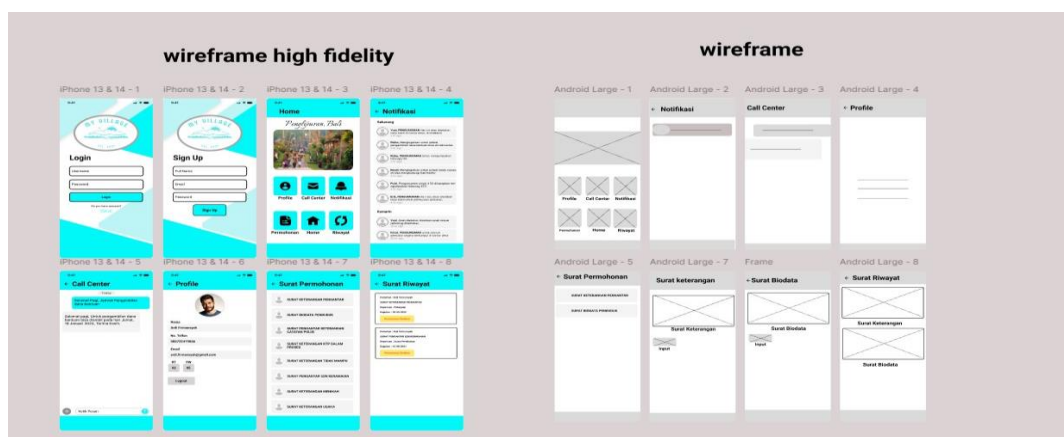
wireframe high fidelity

iPhone 13 & 14 - 1

MY VILLAGE

Login

Username

Password

Login

iPhone 13 & 14 - 2

MY VILLAGE

Sign Up

Full Name

Email

Password

Sign Up

iPhone 13 & 14 - 3

Home

Pengelejaran Bali

Profile

Call Center

Notifikasi

Permohonan

Home

Riwayat

iPhone 13 & 14 - 4

Notifikasi

Sekarang

Kemarin

iPhone 13 & 14 - 5

Call Center

iPhone 13 & 14 - 6

Profile

Nama

No. Telfon

Email

Logout

iPhone 13 & 14 - 7

Surat Permohonan

SURAT KETERANGAN PENGANTAR

SURAT BIODATA PENDUDUK

SURAT KETERANGAN TIDAK MAMPU

SURAT KETERANGAN MENIKAH

SURAT KETERANGAN USAHA

iPhone 13 & 14 - 8

Surat Riwayat

wireframe

Android Large - 1

Profile

Call Center

Notifikasi

Permohonan

Home

Riwayat

Android Large - 2

Notifikasi

Android Large - 3

Call Center

Android Large - 4

Profile

Android Large - 5

Surat Permohonan

SURAT KETERANGAN PENGANTAR

SURAT BIODATA PENDUDUK

Android Large - 7

Surat keterangan

Surat Keterangan

Input

Frame

Surat Biodata

Surat Biodata

Input

Android Large - 8

Surat Riwayat

Surat Keterangan

Surat Biodata